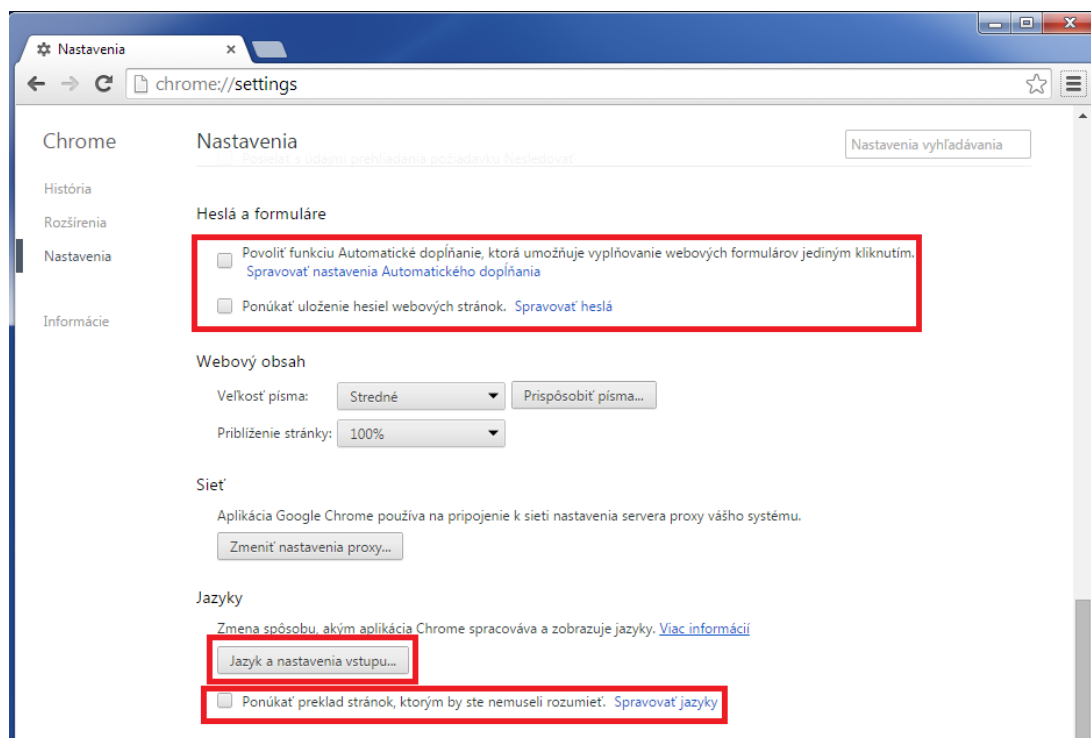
Nastavenia ×

chrome://settings

Chrome

História

Rozšírenia

Nastavenia

Informácie

Nastavenia

Nastavenia vyhľadávania

Posielať v údajoch prehliadania požiadavku Nesledovať

Heslá a formuláre

Povoliť funkciu Automatické dopĺňanie, ktorá umožňuje vypĺňovanie webových formulárov jediným kliknutím. Spravovať nastavenia Automatického dopĺňania

Ponúkať uloženie hesiel webových stránok. Spravovať heslá

Webový obsah

Veľkosť písma: Stredné Prispôsobiť písma...

Priblíženie stránky: 100%

Sieť

Aplikácia Google Chrome používa na pripojenie k sieti nastavenia servera proxy vášho systému.

Zmeniť nastavenia proxy...

Jazyky

Zmena spôsobu, akým aplikácia Chrome spracováva a zobrazuje jazyky. Viac informácií

Jazyk a nastavenia vstupu...

Ponúkať preklad stránok, ktorým by ste nemuseli rozumieť. Spravovať jazyky